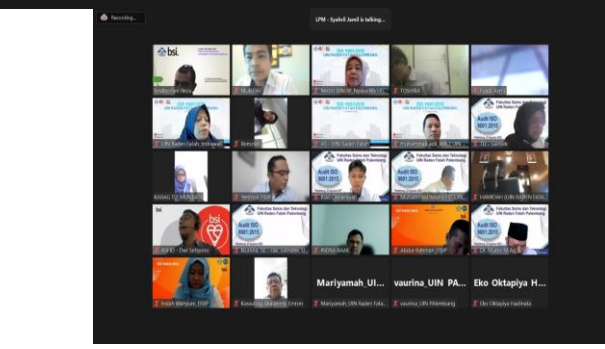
Recording...

LPM - Syahril Jamil is talking...

bsi.

Endro Eko Noto

Muhamad

TOSHIBA

Fuad Jamil

UIN Raden Fatah Indrawati

Romzah

Muhammad

UIN Raden Fatah

Fakultas Sains dan Teknologi UIN Raden Fatah Palembang

Audit ISO 9001:2015

BAAAK

Fakultas Sains dan Teknologi UIN Raden Fatah Palembang

Audit ISO 9001:2015

Fakultas Sains dan Teknologi UIN Raden Fatah Palembang

Audit ISO 9001:2015

HAMIDAH UIN Raden Fatah

bsi

Audit ISO 9001:2015

INDRA BAAK

Audit ISO 9001:2015

Abdul Hadi

Fakultas Sains dan Teknologi UIN Raden Fatah Palembang

Audit ISO 9001:2015

Indah Wahyuni FISIP

Mariyamah_UIN_...

vaurina_UIN PA...

Eko Oktapiya H...

Mariyamah_UIN Raden Fata...

vaurina_UIN Palembang

Eko Oktapiya Hadinata